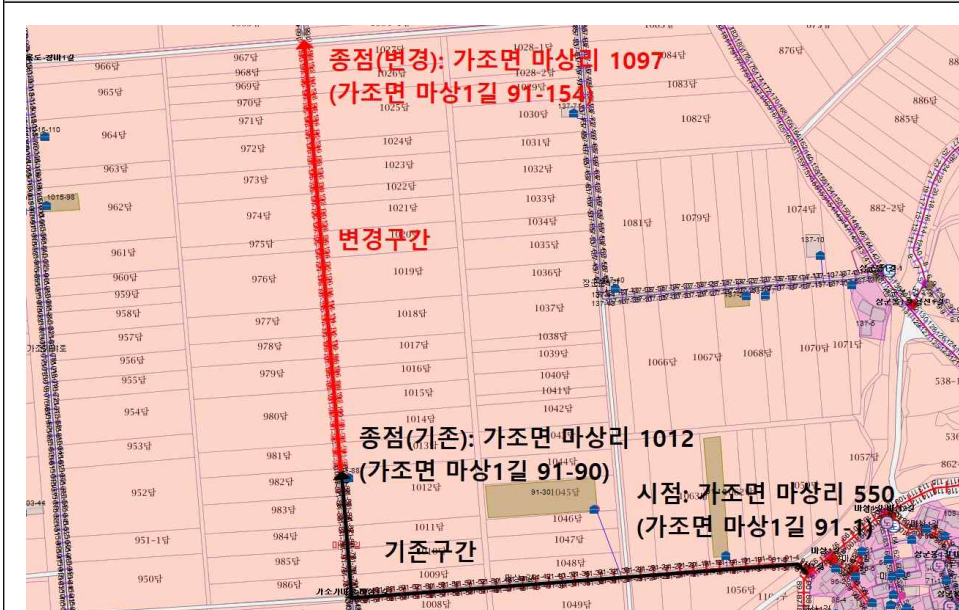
종점(변경): 가조면 마상리 1097
(가조면 마상1길 91-154)

변경구간

종점(기존): 가조면 마상리 1012
(가조면 마상1길 91-90)

시점: 가조면 마상리 550
(가조면 마상1길 91-1)

기존구간

967답
968답
969답
970답
971답
966답
965답
964답
963답
962답
961답
960답
959답
958답
957답
956답
955답
954답
953답
952답
951-1답
950답
972답
973답
974답
975답
976답
977답
978답
979답
980답
981답
982답
983답
984답
985답
986답
1027답
1026답
1025답
1024답
1023답
1022답
1021답
1019답
1018답
1017답
1016답
1015답
1014답
1012답
1011답
1010답
1009답
1008답
1028-1답
1028-2답
1030답
1031답
1032답
1033답
1034답
1035답
1036답
1037답
1038답
1039답
1040답
1041답
1042답
1044답
1045답
1046답
1047답
1048답
1049답
91-30
1084답
1083답
1082답
1081답
1079답
1074답
1066답
1067답
1068답
1070답
1071답
1057답
1056답
876답
886답
885답
882-2답
137-10
131-5
538-1
1015-98